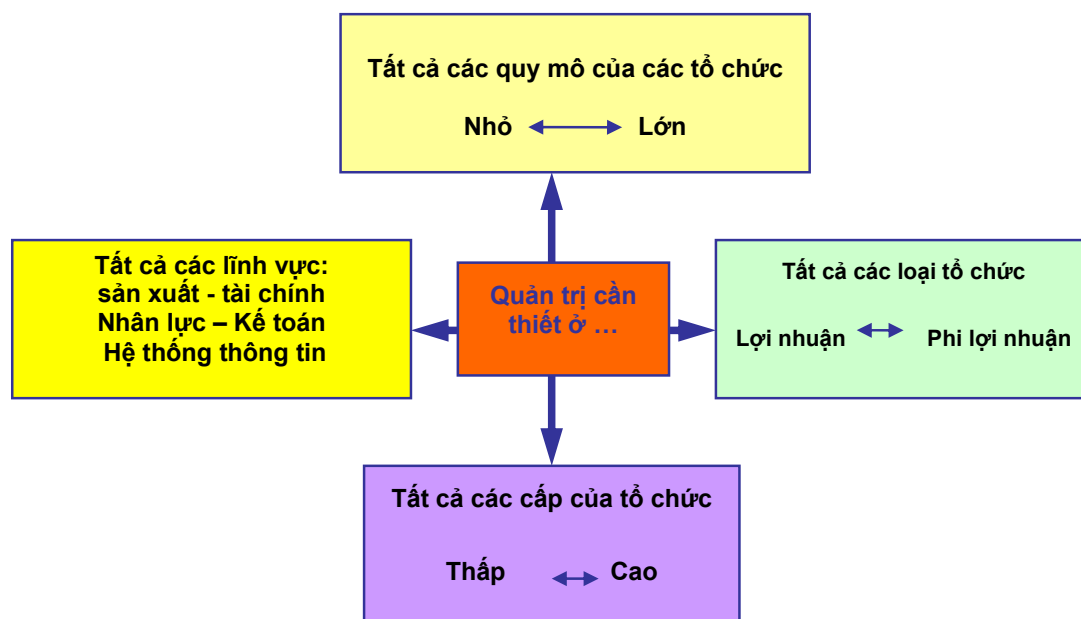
Tất cả các quy mô của các tổ chức

Nhỏ Lớn

Tất cả các lĩnh vực:
sản xuất - tài chính
Nhân lực – Kế toán
Hệ thống thông tin

Quản trị cần thiết ở …

Tất cả các loại tổ chức

Lợi nhuận Phi lợi nhuận

Tất cả các cấp của tổ chức

Thấp Cao